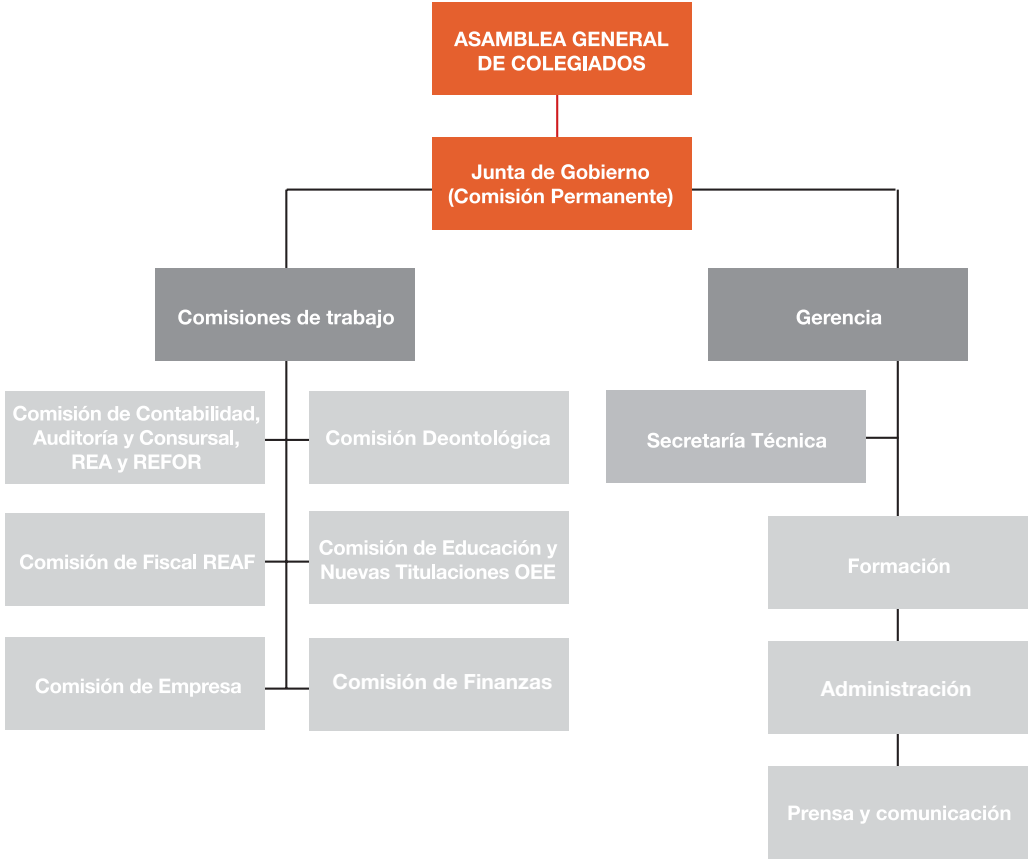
ASAMBLEA GENERAL DE COLEGIADOS

Junta de Gobierno (Comisión Permanente)

Comisiones de trabajo

Gerencia

Comisión de Contabilidad, Auditoría y Consursal, REA y REFOR

Comisión Deontológica

Secretaría Técnica

Comisión de Fiscal REAF

Comisión de Educación y Nuevas Titulaciones OEE

Formación

Comisión de Empresa

Comisión de Finanzas

Administración

Prensa y comunicación